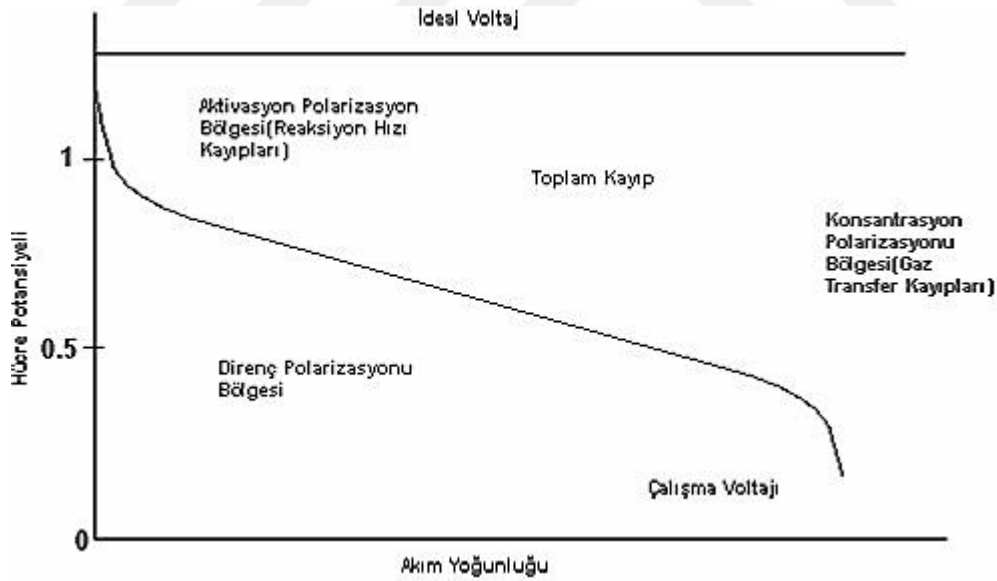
İdeal Voltaj

Aktivasyon Polarizasyon Bölgesi(Reaksiyon Hızı Kayıpları)

Toplam Kayıp

Konsantrasyon Polarizasyonu Bölgesi(Gaz Transfer Kayıpları)

Direnç Polarizasyonu Bölgesi

Çalışma Voltajı

Hücre Potansiyeli

1

0.5

0

Akım Yoğunluğu